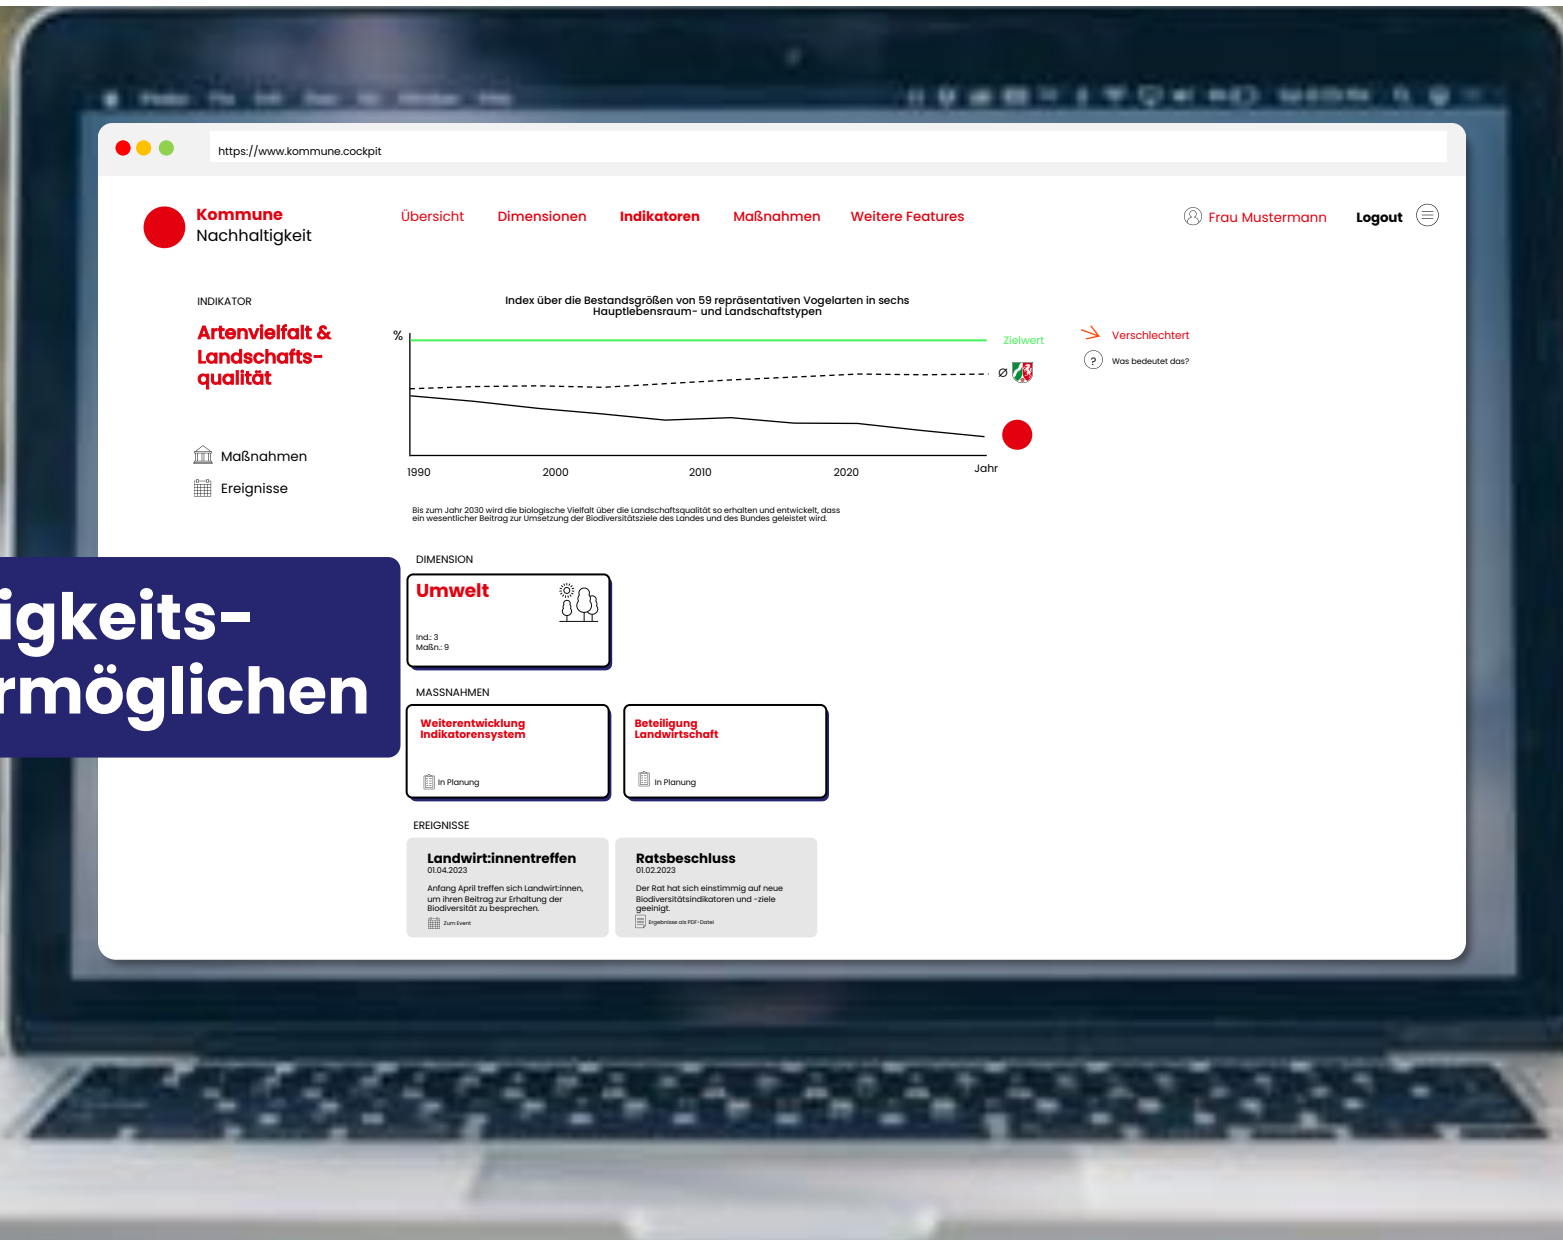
https://www.kommune.cockpit

Kommune
Nachhaltigkeit

Übersicht Dimensionen Indikatoren Maßnahmen Weitere Features

Frau Mustermann Logout

INDIKATOR

Artenvielfalt & Landschaftsqualität

Maßnahmen
Ereignisse

Index über die Bestandsgrößen von 59 repräsentativen Vogelarten in sechs Hauptlebensraum- und Landschaftstypen

%

Zielwert

Ø

1990 2000 2010 2020 Jahr

Verschlechtert

Was bedeutet das?

Bis zum Jahr 2030 wird die biologische Vielfalt über die Landschaftsqualität so erhalten und entwickelt, dass ein wesentlicher Beitrag zur Umsetzung der Biodiversitätsziele des Landes und des Bundes geleistet wird.

igkeits-
rmöglichen

DIMENSION

Umwelt

Ind.: 3
Maßn.: 9

MASSNAHMEN

Weiterentwicklung Indikatorensystem
In Planung

Beteiligung Landwirtschaft
In Planung

EREIGNISSE

Landwirt:innentreffen
01.04.2023
Anfang April treffen sich Landwirt:innen, um ihren Beitrag zur Erhaltung der Biodiversität zu besprechen.
Zum Event

Ratsbeschluss
01.02.2023
Der Rat hat sich einstimmig auf neue Biodiversitätsindikatoren und -ziele geeinigt.
Ergebnisse als PDF-Datei